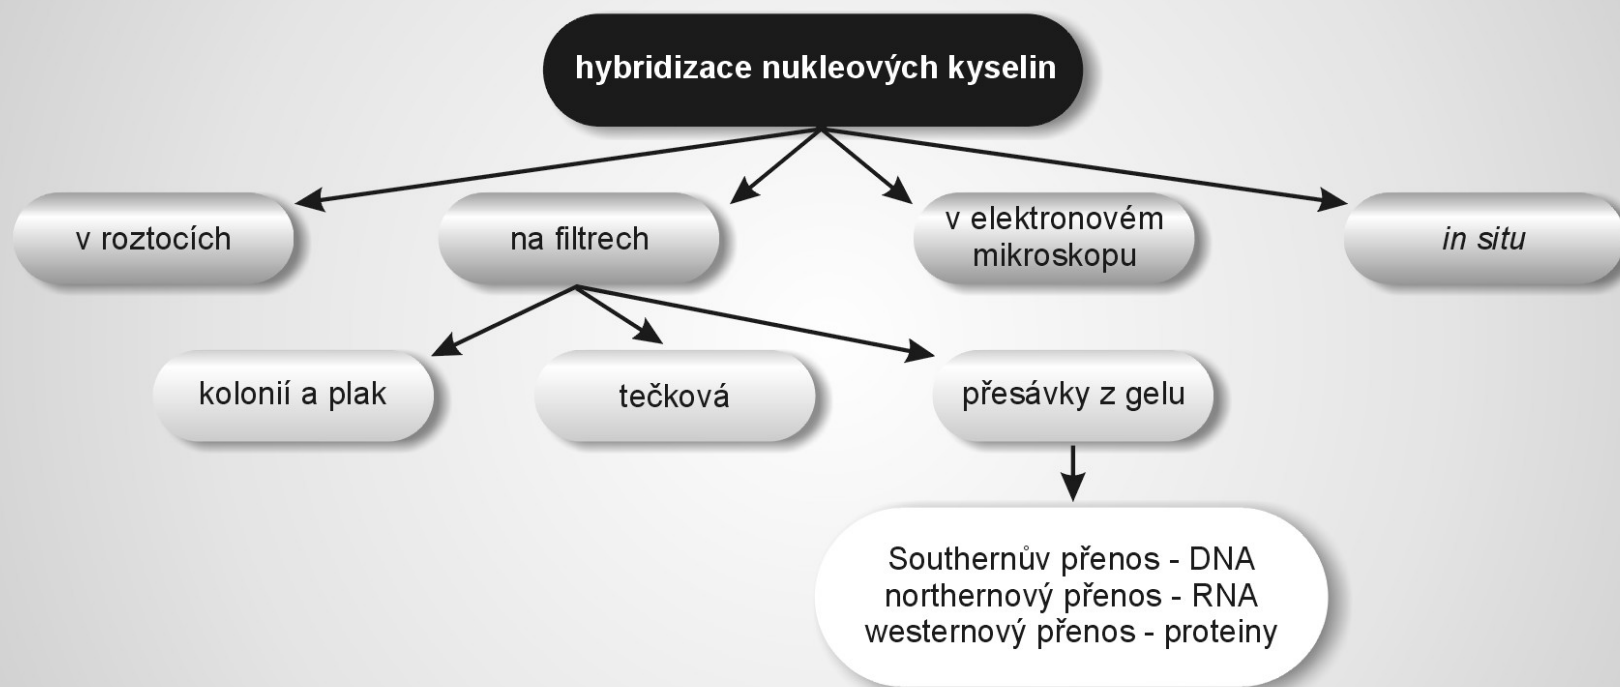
hybridizace nukleových kyselin

v roztocích

na filtrech

v elektronovém mikroskopu

*in situ*

kolonií a plak

tečková

přesávky z gelu

Southernův přenos - DNA
northernový přenos - RNA
westernový přenos - proteiny